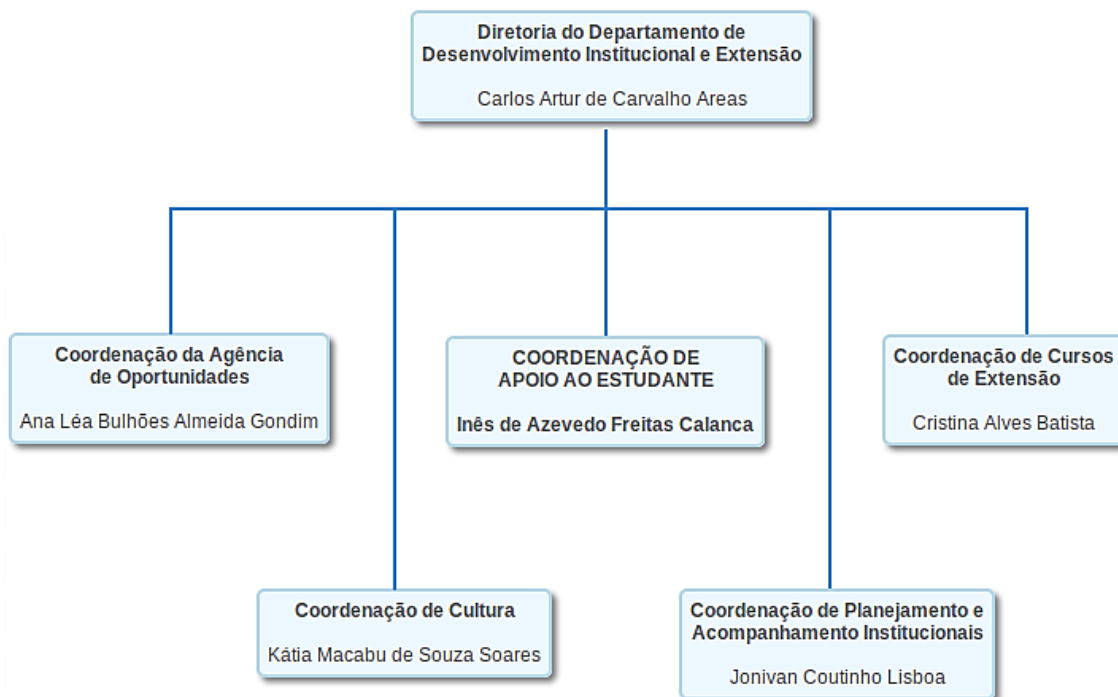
Diretoria do Departamento de Desenvolvimento Institucional e Extensão

Carlos Artur de Carvalho Areas

Coordenação da Agência de Oportunidades

Ana Léa Bulhões Almeida Gondim

COORDENAÇÃO DE APOIO AO ESTUDANTE

Inês de Azevedo Freitas Calanca

Coordenação de Cursos de Extensão

Cristina Alves Batista

Coordenação de Cultura

Kátia Macabu de Souza Soares

Coordenação de Planejamento e Acompanhamento Institucionais

Jonivan Coutinho Lisboa